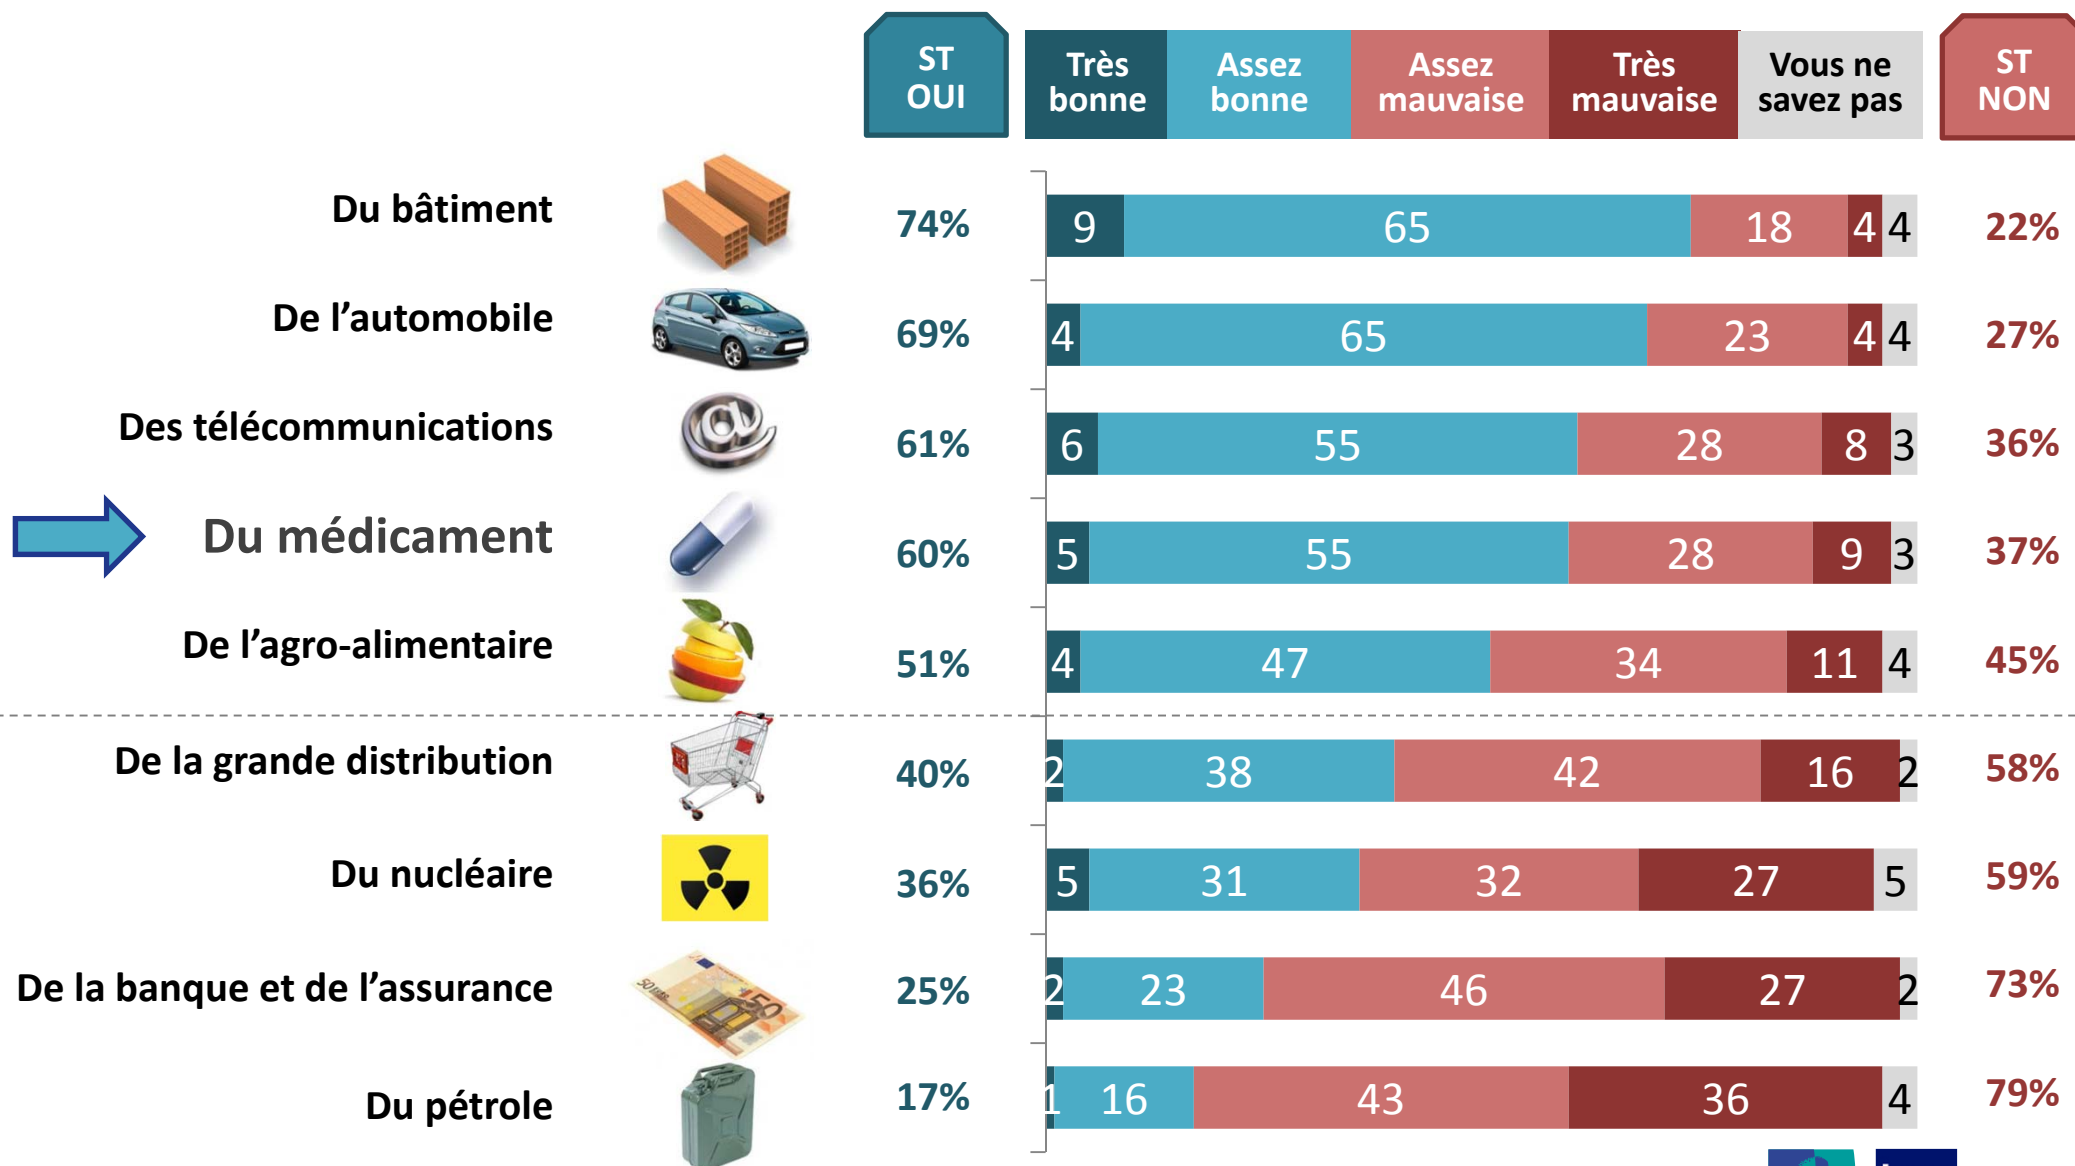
ST OUI

| | | Très bonne | Assez bonne | Assez mauvaise | Très mauvaise | Vous ne savez pas | ST NON |
|---|---|---|---|---|---|---|---|
| Du bâtiment | 74% | 9 | 65 | 18 | 4 | 4 | 22% |
| De l'automobile | 69% | 4 | 65 | 23 | 4 | 4 | 27% |
| Des télécommunications | 61% | 6 | 55 | 28 | 8 | 3 | 36% |
| Du médicament | 60% | 5 | 55 | 28 | 9 | 3 | 37% |
| De l'agro-alimentaire | 51% | 4 | 47 | 34 | 11 | 4 | 45% |
| De la grande distribution | 40% | 2 | 38 | 42 | 16 | 2 | 58% |
| Du nucléaire | 36% | 5 | 31 | 32 | 27 | 5 | 59% |
| De la banque et de l'assurance | 25% | 2 | 23 | 46 | 27 | 2 | 73% |
| Du pétrole | 17% | 1 | 16 | 43 | 36 | 4 | 79% |

ST NON